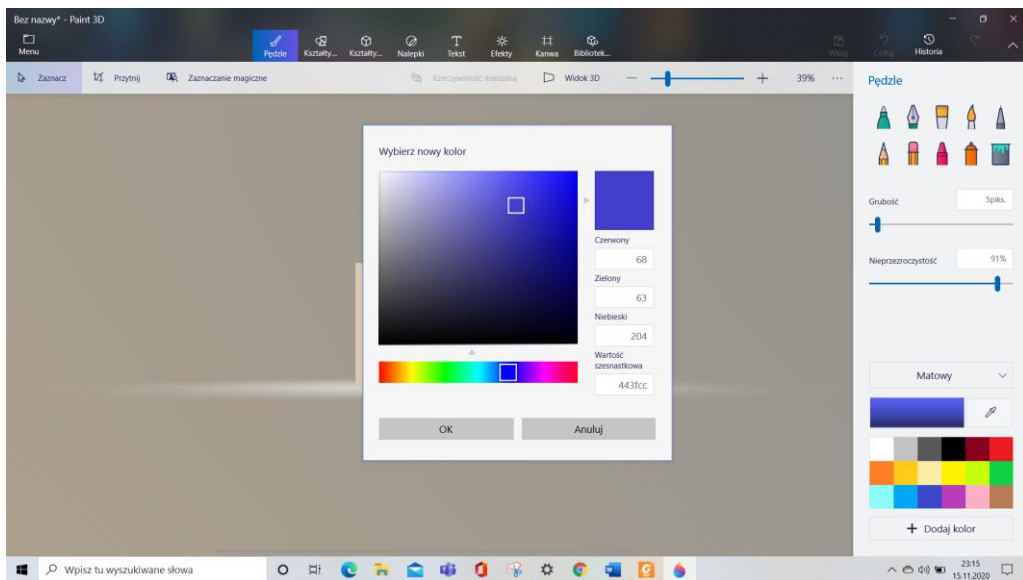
Bez nazwy* - Paint 3D

Menu

Pędzle
Kształty...
Kształty...
Nalepki
Tekst
Efekty
Kanwa
Bibliotek...

Wklej
Cofnij
Historia

Zaznacz
Przytnij
Zaznaczanie magiczne
Rzeczywistość mieszana
Widok 3D
39%
...

Pędzle

Grubość
5piks.

Nieprzezroczystość
91%

Matowy

+ Dodaj kolor

Wybierz nowy kolor

Czerwony
68
Zielony
63
Niebieski
204
Wartość szesnastkowa
443fcc

OK
Anuluj

Wpisz tu wyszukiwane słowa

23:15
15.11.2020